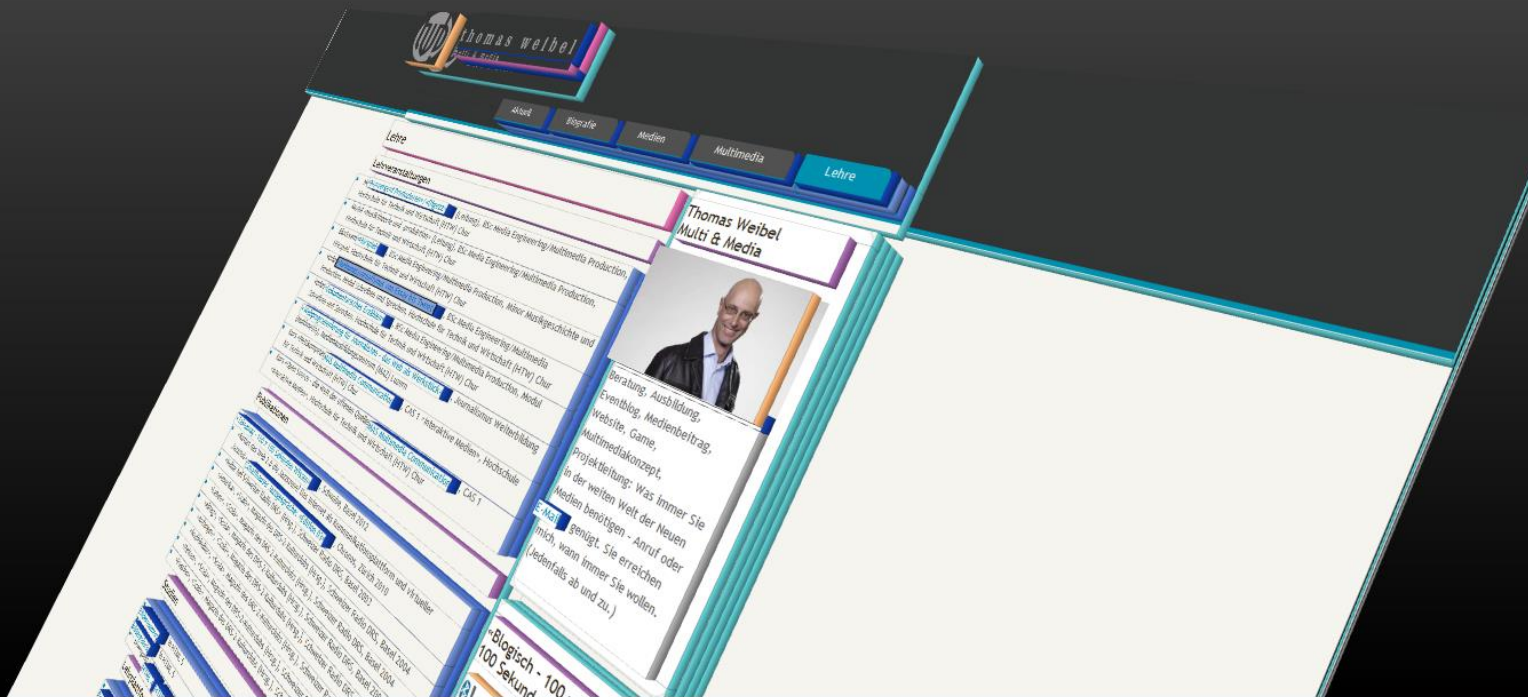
thomas weibel
multi & media

Aktuell
Biografie
Medien
Multimedia
Lehre

Lehre

Lehrveranstaltungen

(Lehrang), BSc Media Engineering/Multimedia Production, Hochschule für Technik und Wirtschaft (HTW) Chur

BSc Media Engineering/Multimedia Production, Hochschule für Technik und Wirtschaft (HTW) Chur

BSc Media Engineering/Multimedia Production, Minor Musikgeschichte und

BSc Media Engineering/Multimedia Production, Hochschule für Technik und Wirtschaft (HTW) Chur

Journalismus Weiterbildung

CAS 1 «Interaktive Medien», Hochschule für Technik und Wirtschaft (HTW) Chur

Publikationen

Schwabe, Basel 2012

Chronos, Zürich 2010

Schweizer Radio DRS, Basel 2004

Studien

Thomas Weibel
Multi & Media

Beratung, Ausbildung, Eventblog, Medienbeitrag, Website, Game, Multimediakonzept, Projektleitung: Was immer Sie in der weiten Welt der Neuen Medien benötigen - Anruf oder E-Mail genügt. Sie erreichen mich, wann immer Sie wollen. (Jedenfalls ab und zu.)

«Blogisch - 100 100 Sekund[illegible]